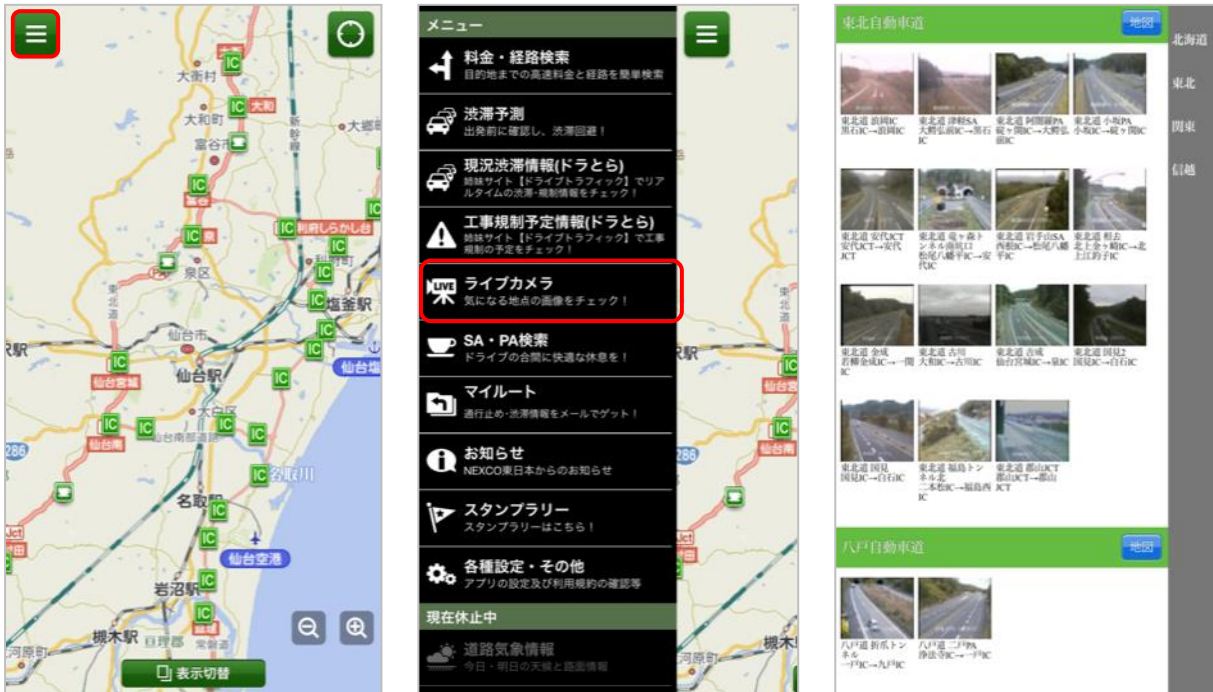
大衡村
IC
大和町
IC 大和
大郷
富谷市
IC
IC
IC 利府しらかし台
IC
泉区
IC
塩釜駅
仙台市
IC
IC
仙台宮城
仙台駅
仙台塩
IC
IC
IC
仙台南
IC
286
IC 名取川
名取駅
IC
IC
仙台空港
岩沼駅
IC
槻木駅
表示切替

メニュー
料金・経路検索
目的地までの高速料金と経路を簡単検索
渋滞予測
出発前に確認し、渋滞回避！
現況渋滞情報(ドラとら)
姉妹サイト【ドライブトラフィック】でリアルタイムの渋滞・規制情報をチェック！
工事規制予定情報(ドラとら)
姉妹サイト【ドライブトラフィック】で工事規制の予定をチェック！
LIVE
ライブカメラ
気になる地点の画像をチェック！
SA・PA検索
ドライブの合間に快適な休息を！
マイルート
通行止め・渋滞情報をメールでゲット！
お知らせ
NEXCO東日本からのお知らせ
スタンプラリー
スタンプラリーはこちら！
各種設定・その他
アプリの設定及び利用規約の確認等
現在休止中
道路気象情報
今日・明日の天候と路面情報

東北自動車道
地図
北海道
東北
関東
信越
東北道 浪岡IC 黒石IC→浪岡IC
東北道 津軽SA 大鰐弘前IC→黒石IC
東北道 阿闍羅PA 碇ヶ関IC→大鰐弘前IC
東北道 小坂PA 小坂IC→碇ヶ関IC
東北道 安代JCT 安代IC→安代JCT
東北道 竜ヶ森トンネル南坑口 松尾八幡平IC→安代IC
東北道 岩手山SA 西根IC→松尾八幡平IC
東北道 相去 北上金ヶ崎IC→北上江釣子IC
東北道 金成 若柳金成IC→一関IC
東北道 古川 大和IC→古川IC
東北道 吉成 仙台宮城IC→泉IC
東北道 国見2 国見IC→白石IC
東北道 国見 国見IC→白石IC
東北道 福島トンネル北 二本松IC→福島西IC
東北道 郡山JCT 郡山JCT→郡山JCT
八戸自動車道
地図
八戸道 折爪トンネル 一戸IC→九戸IC
八戸道 三戸PA 浄法寺IC→一戸IC